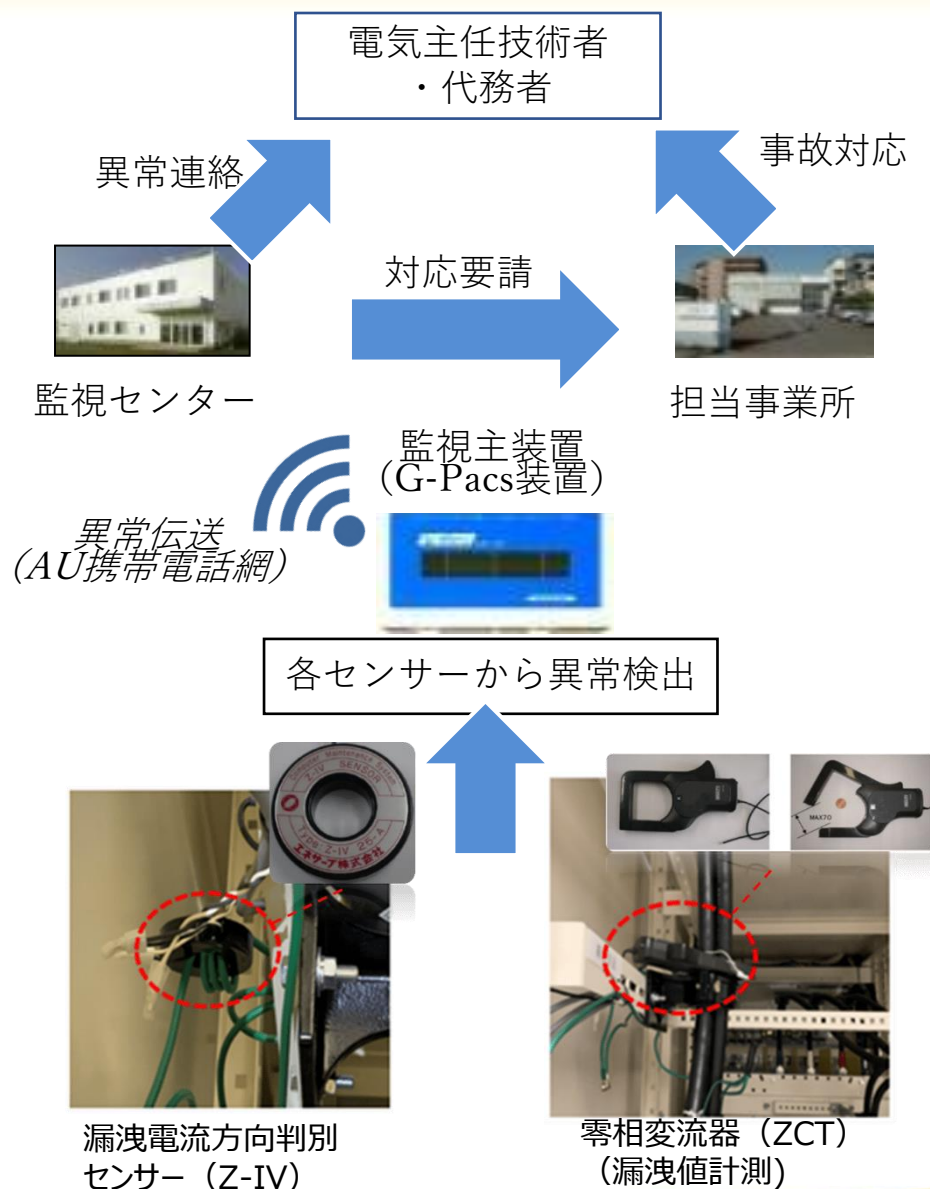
電気主任技術者
・代務者

異常連絡

事故対応

対応要請

監視センター

担当事業所

監視主装置
（G-Pacs装置）

異常伝送
（AU携帯電話網）

各センサーから異常検出

Z-IV SENSOR
TYPE Z-IV 26-A
エネサーブ株式会社

MAX70

漏洩電流方向判別
センサー（Z-IV）

零相変流器（ZCT）
（漏洩値計測）